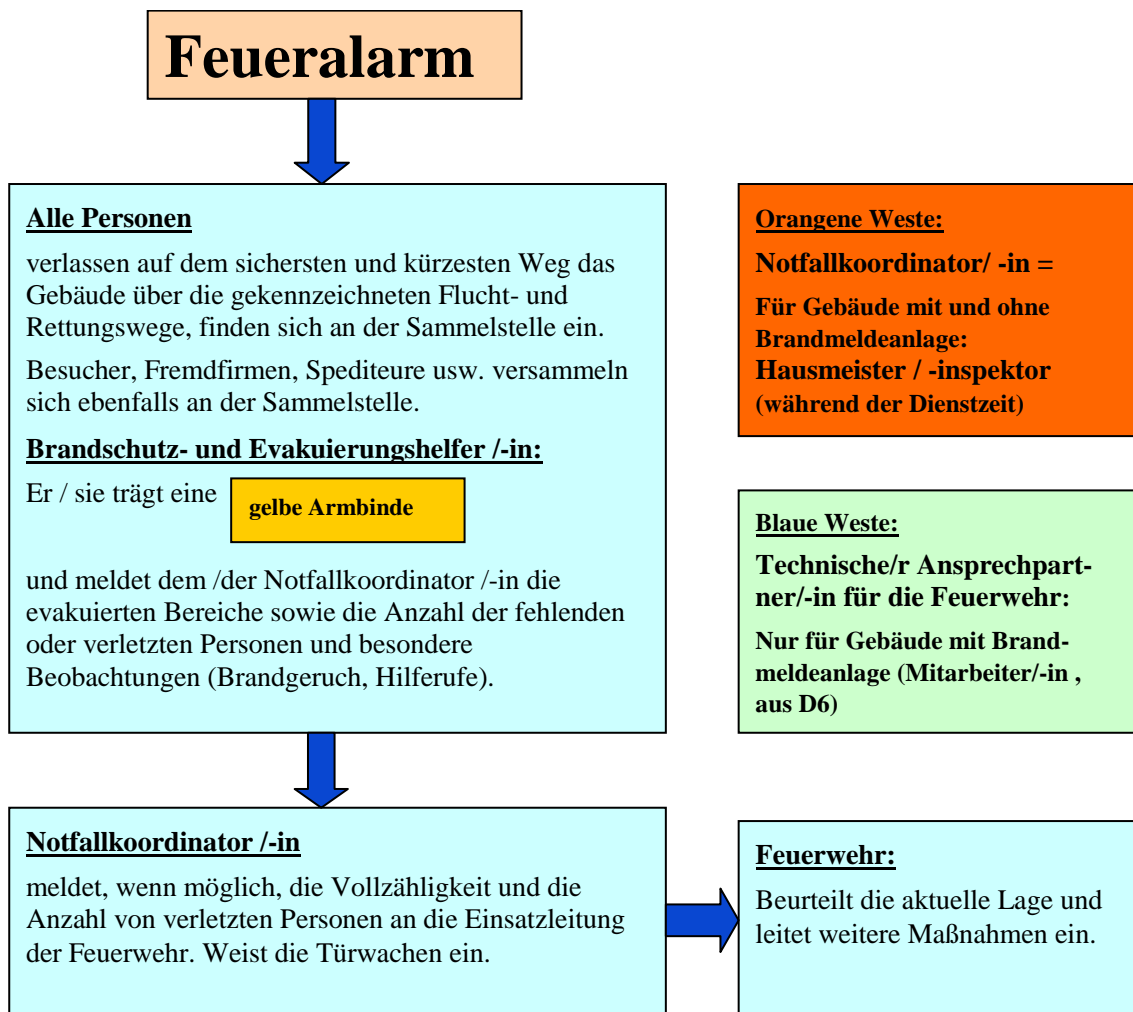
Feueralarm

Alle Personen

verlassen auf dem sichersten und kürzesten Weg das Gebäude über die gekennzeichneten Flucht- und Rettungswege, finden sich an der Sammelstelle ein.

Besucher, Fremdfirmen, Spediteure usw. versammeln sich ebenfalls an der Sammelstelle.

Brandschutz- und Evakuierungshelfer /-in:

Er / sie trägt eine gelbe Armbinde

und meldet dem /der Notfallkoordinator /-in die evakuierten Bereiche sowie die Anzahl der fehlenden oder verletzten Personen und besondere Beobachtungen (Brandgeruch, Hilferufe).

Orangene Weste:

Notfallkoordinator/ -in =

Für Gebäude mit und ohne Brandmeldeanlage:

Hausmeister / -inspektor

(während der Dienstzeit)

Blaue Weste:

Technische/r Ansprechpartner/-in für die Feuerwehr:

Nur für Gebäude mit Brandmeldeanlage (Mitarbeiter/-in , aus D6)

Notfallkoordinator /-in

meldet, wenn möglich, die Vollzähligkeit und die Anzahl von verletzten Personen an die Einsatzleitung der Feuerwehr. Weist die Türwachen ein.

Feuerwehr:

Beurteilt die aktuelle Lage und leitet weitere Maßnahmen ein.